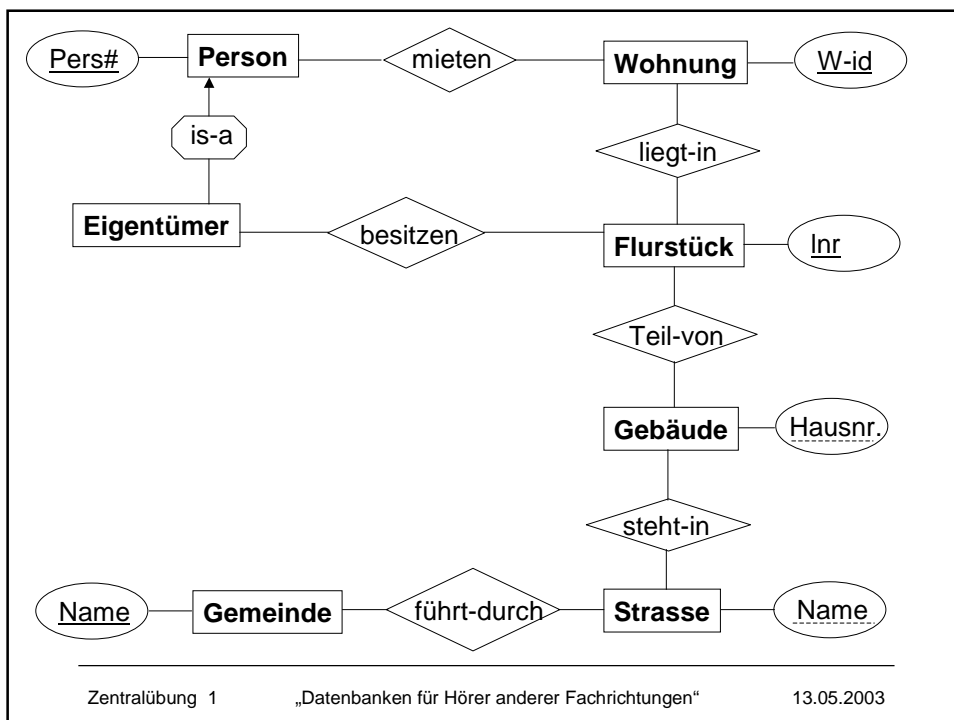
Pers#
Person
mieten
Wohnung
W-id
is-a
liegt-in
Eigentümer
besitzen
Flurstück
lnr
Teil-von
Gebäude
Hausnr.
steht-in
Name
Gemeinde
führt-durch
Strasse
Name

Zentralübung 1 „Datenbanken für Hörer anderer Fachrichtungen“ 13.05.2003